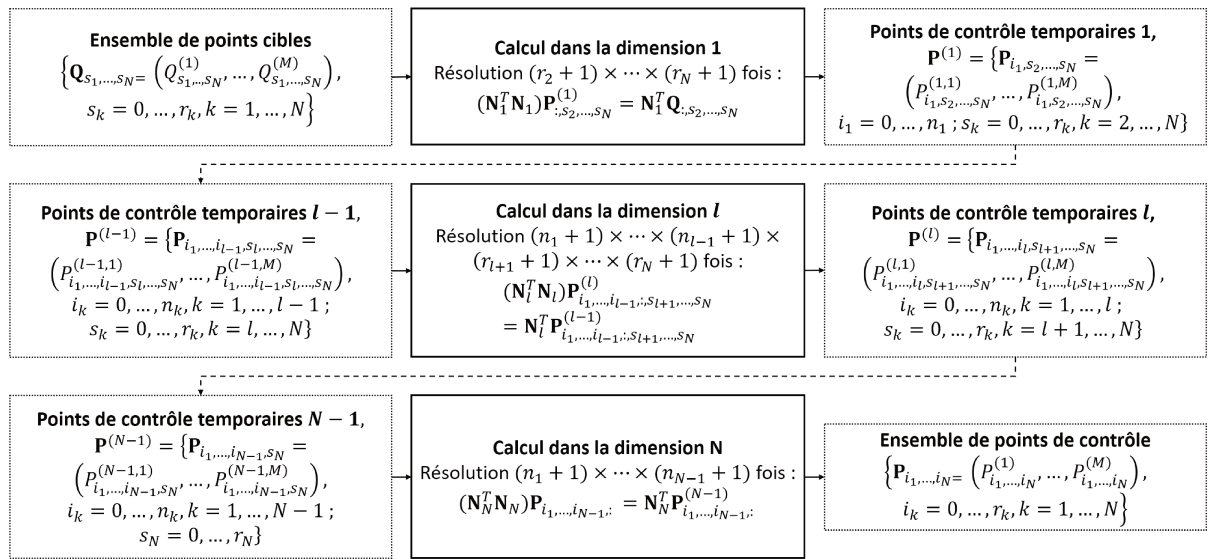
**Ensemble de points cibles**
$\left\{\mathbf{Q}_{s_1,\dots,s_N}= \left(Q^{(1)}_{s_1,\dots,s_N},\dots,Q^{(M)}_{s_1,\dots,s_N}\right),\ s_k=0,\dots,r_k, k=1,\dots,N\right\}$

**Calcul dans la dimension 1**
Résolution $(r_2+1)\times\cdots\times(r_N+1)$ fois :
$(\mathbf{N}_1^T\mathbf{N}_1)\mathbf{P}^{(1)}_{:,s_2,\dots,s_N}=\mathbf{N}_1^T\mathbf{Q}_{:,s_2,\dots,s_N}$

**Points de contrôle temporaires 1,**
$\mathbf{P}^{(1)}=\{\mathbf{P}_{i_1,s_2,\dots,s_N}= \left(P^{(1,1)}_{i_1,s_2,\dots,s_N},\dots,P^{(1,M)}_{i_1,s_2,\dots,s_N}\right),\ i_1=0,\dots,n_1\,;s_k=0,\dots,r_k,k=2,\dots,N\}$

**Points de contrôle temporaires $l-1$,**
$\mathbf{P}^{(l-1)}=\{\mathbf{P}_{i_1,\dots,i_{l-1},s_l,\dots,s_N}= \left(P^{(l-1,1)}_{i_1,\dots,i_{l-1},s_l,\dots,s_N},\dots,P^{(l-1,M)}_{i_1,\dots,i_{l-1},s_l,\dots,s_N}\right),\ i_k=0,\dots,n_k,k=1,\dots,l-1\,;\ s_k=0,\dots,r_k,k=l,\dots,N\}$

**Calcul dans la dimension $l$**
Résolution $(n_1+1)\times\cdots\times(n_{l-1}+1)\times(r_{l+1}+1)\times\cdots\times(r_N+1)$ fois :
$(\mathbf{N}_l^T\mathbf{N}_l)\mathbf{P}^{(l)}_{i_1,\dots,i_{l-1},:,s_{l+1},\dots,s_N}=\mathbf{N}_l^T\mathbf{P}^{(l-1)}_{i_1,\dots,i_{l-1},:,s_{l+1},\dots,s_N}$

**Points de contrôle temporaires $l$,**
$\mathbf{P}^{(l)}=\{\mathbf{P}_{i_1,\dots,i_l,s_{l+1},\dots,s_N}= \left(P^{(l,1)}_{i_1,\dots,i_l,s_{l+1},\dots,s_N},\dots,P^{(l,M)}_{i_1,\dots,i_l,s_{l+1},\dots,s_N}\right),\ i_k=0,\dots,n_k,k=1,\dots,l\,;\ s_k=0,\dots,r_k,k=l+1,\dots,N\}$

**Points de contrôle temporaires $N-1$,**
$\mathbf{P}^{(N-1)}=\{\mathbf{P}_{i_1,\dots,i_{N-1},s_N}= \left(P^{(N-1,1)}_{i_1,\dots,i_{N-1},s_N},\dots,P^{(N-1,M)}_{i_1,\dots,i_{N-1},s_N}\right),\ i_k=0,\dots,n_k,k=1,\dots,N-1\,;\ s_N=0,\dots,r_N\}$

**Calcul dans la dimension N**
Résolution $(n_1+1)\times\cdots\times(n_{N-1}+1)$ fois :
$(\mathbf{N}_N^T\mathbf{N}_N)\mathbf{P}_{i_1,\dots,i_{N-1},:}=\mathbf{N}_N^T\mathbf{P}^{(N-1)}_{i_1,\dots,i_{N-1},:}$

**Ensemble de points de contrôle**
$\left\{\mathbf{P}_{i_1,\dots,i_N}= \left(P^{(1)}_{i_1,\dots,i_N},\dots,P^{(M)}_{i_1,\dots,i_N}\right),\ i_k=0,\dots,r_k,k=1,\dots,N\right\}$